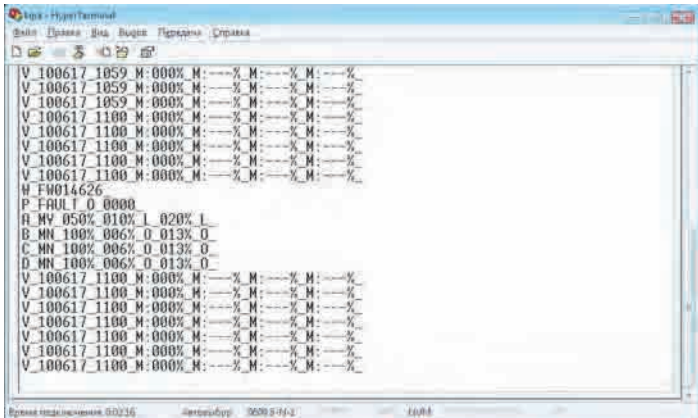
kqsa - HyperTerminal
Файл Правка Вид Вызов Передача Справка

V_100617_1059_M:000%_M:---%_M:---%_M:---%_
V_100617_1059_M:000%_M:---%_M:---%_M:---%_
V_100617_1059_M:000%_M:---%_M:---%_M:---%_
V_100617_1100_M:000%_M:---%_M:---%_M:---%_
V_100617_1100_M:000%_M:---%_M:---%_M:---%_
V_100617_1100_M:000%_M:---%_M:---%_M:---%_
V_100617_1100_M:000%_M:---%_M:---%_M:---%_
V_100617_1100_M:000%_M:---%_M:---%_M:---%_
H_FW014626_
P_FAULT_0_0000_
A_MY_050%_010%_1_020%_L_
B_MN_100%_006%_0_013%_0_
C_MN_100%_006%_0_013%_0_
D_MN_100%_006%_0_013%_0_
V_100617_1100_M:000%_M:---%_M:---%_M:---%_
V_100617_1100_M:000%_M:---%_M:---%_M:---%_
V_100617_1100_M:000%_M:---%_M:---%_M:---%_
V_100617_1100_M:000%_M:---%_M:---%_M:---%_
V_100617_1100_M:000%_M:---%_M:---%_M:---%_
V_100617_1100_M:000%_M:---%_M:---%_M:---%_
V_100617_1100_M:000%_M:---%_M:---%_M:---%_

Время подключения 0:02:16 Автовыбор 9600 8-N-1 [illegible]